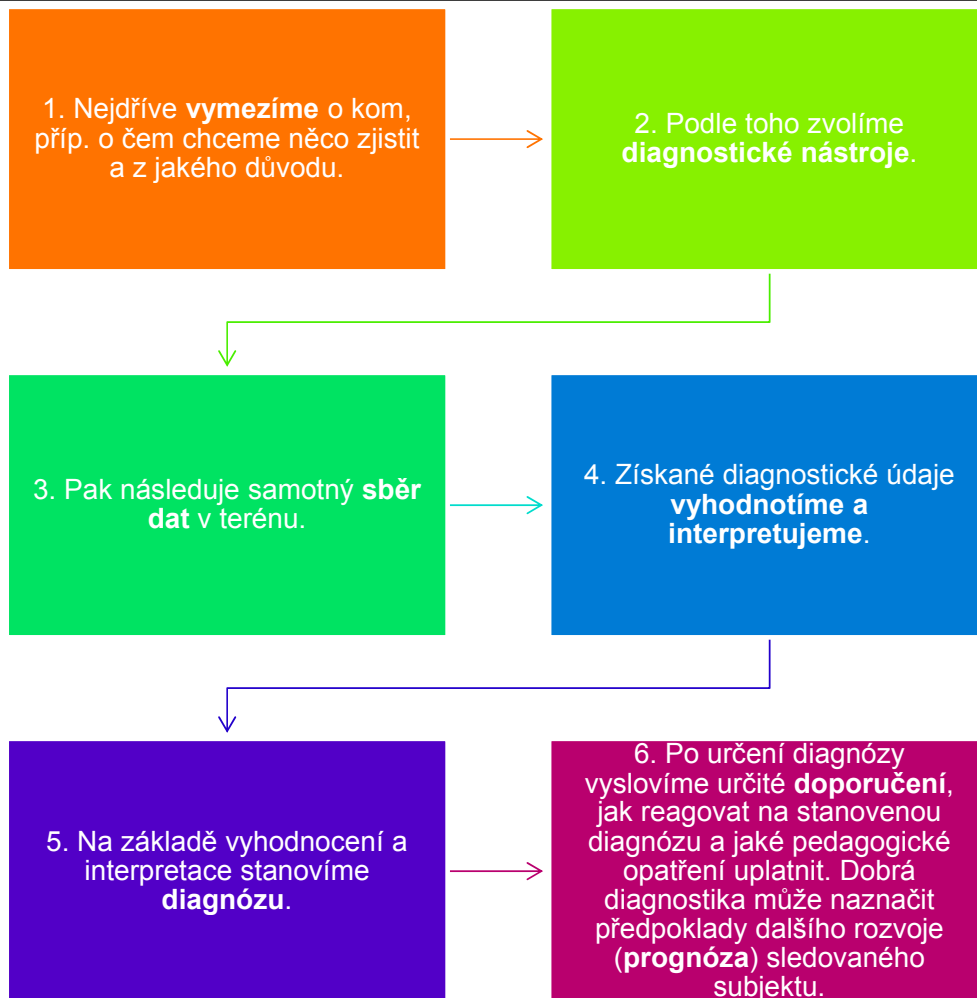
1. Nejdříve vymezíme o kom, příp. o čem chceme něco zjistit a z jakého důvodu.

2. Podle toho zvolíme diagnostické nástroje.

3. Pak následuje samotný sběr dat v terénu.

4. Získané diagnostické údaje vyhodnotíme a interpretujeme.

5. Na základě vyhodnocení a interpretace stanovíme diagnózu.

6. Po určení diagnózy vyslovíme určité doporučení, jak reagovat na stanovenou diagnózu a jaké pedagogické opatření uplatnit. Dobrá diagnostika může naznačit předpoklady dalšího rozvoje (prognóza) sledovaného subjektu.